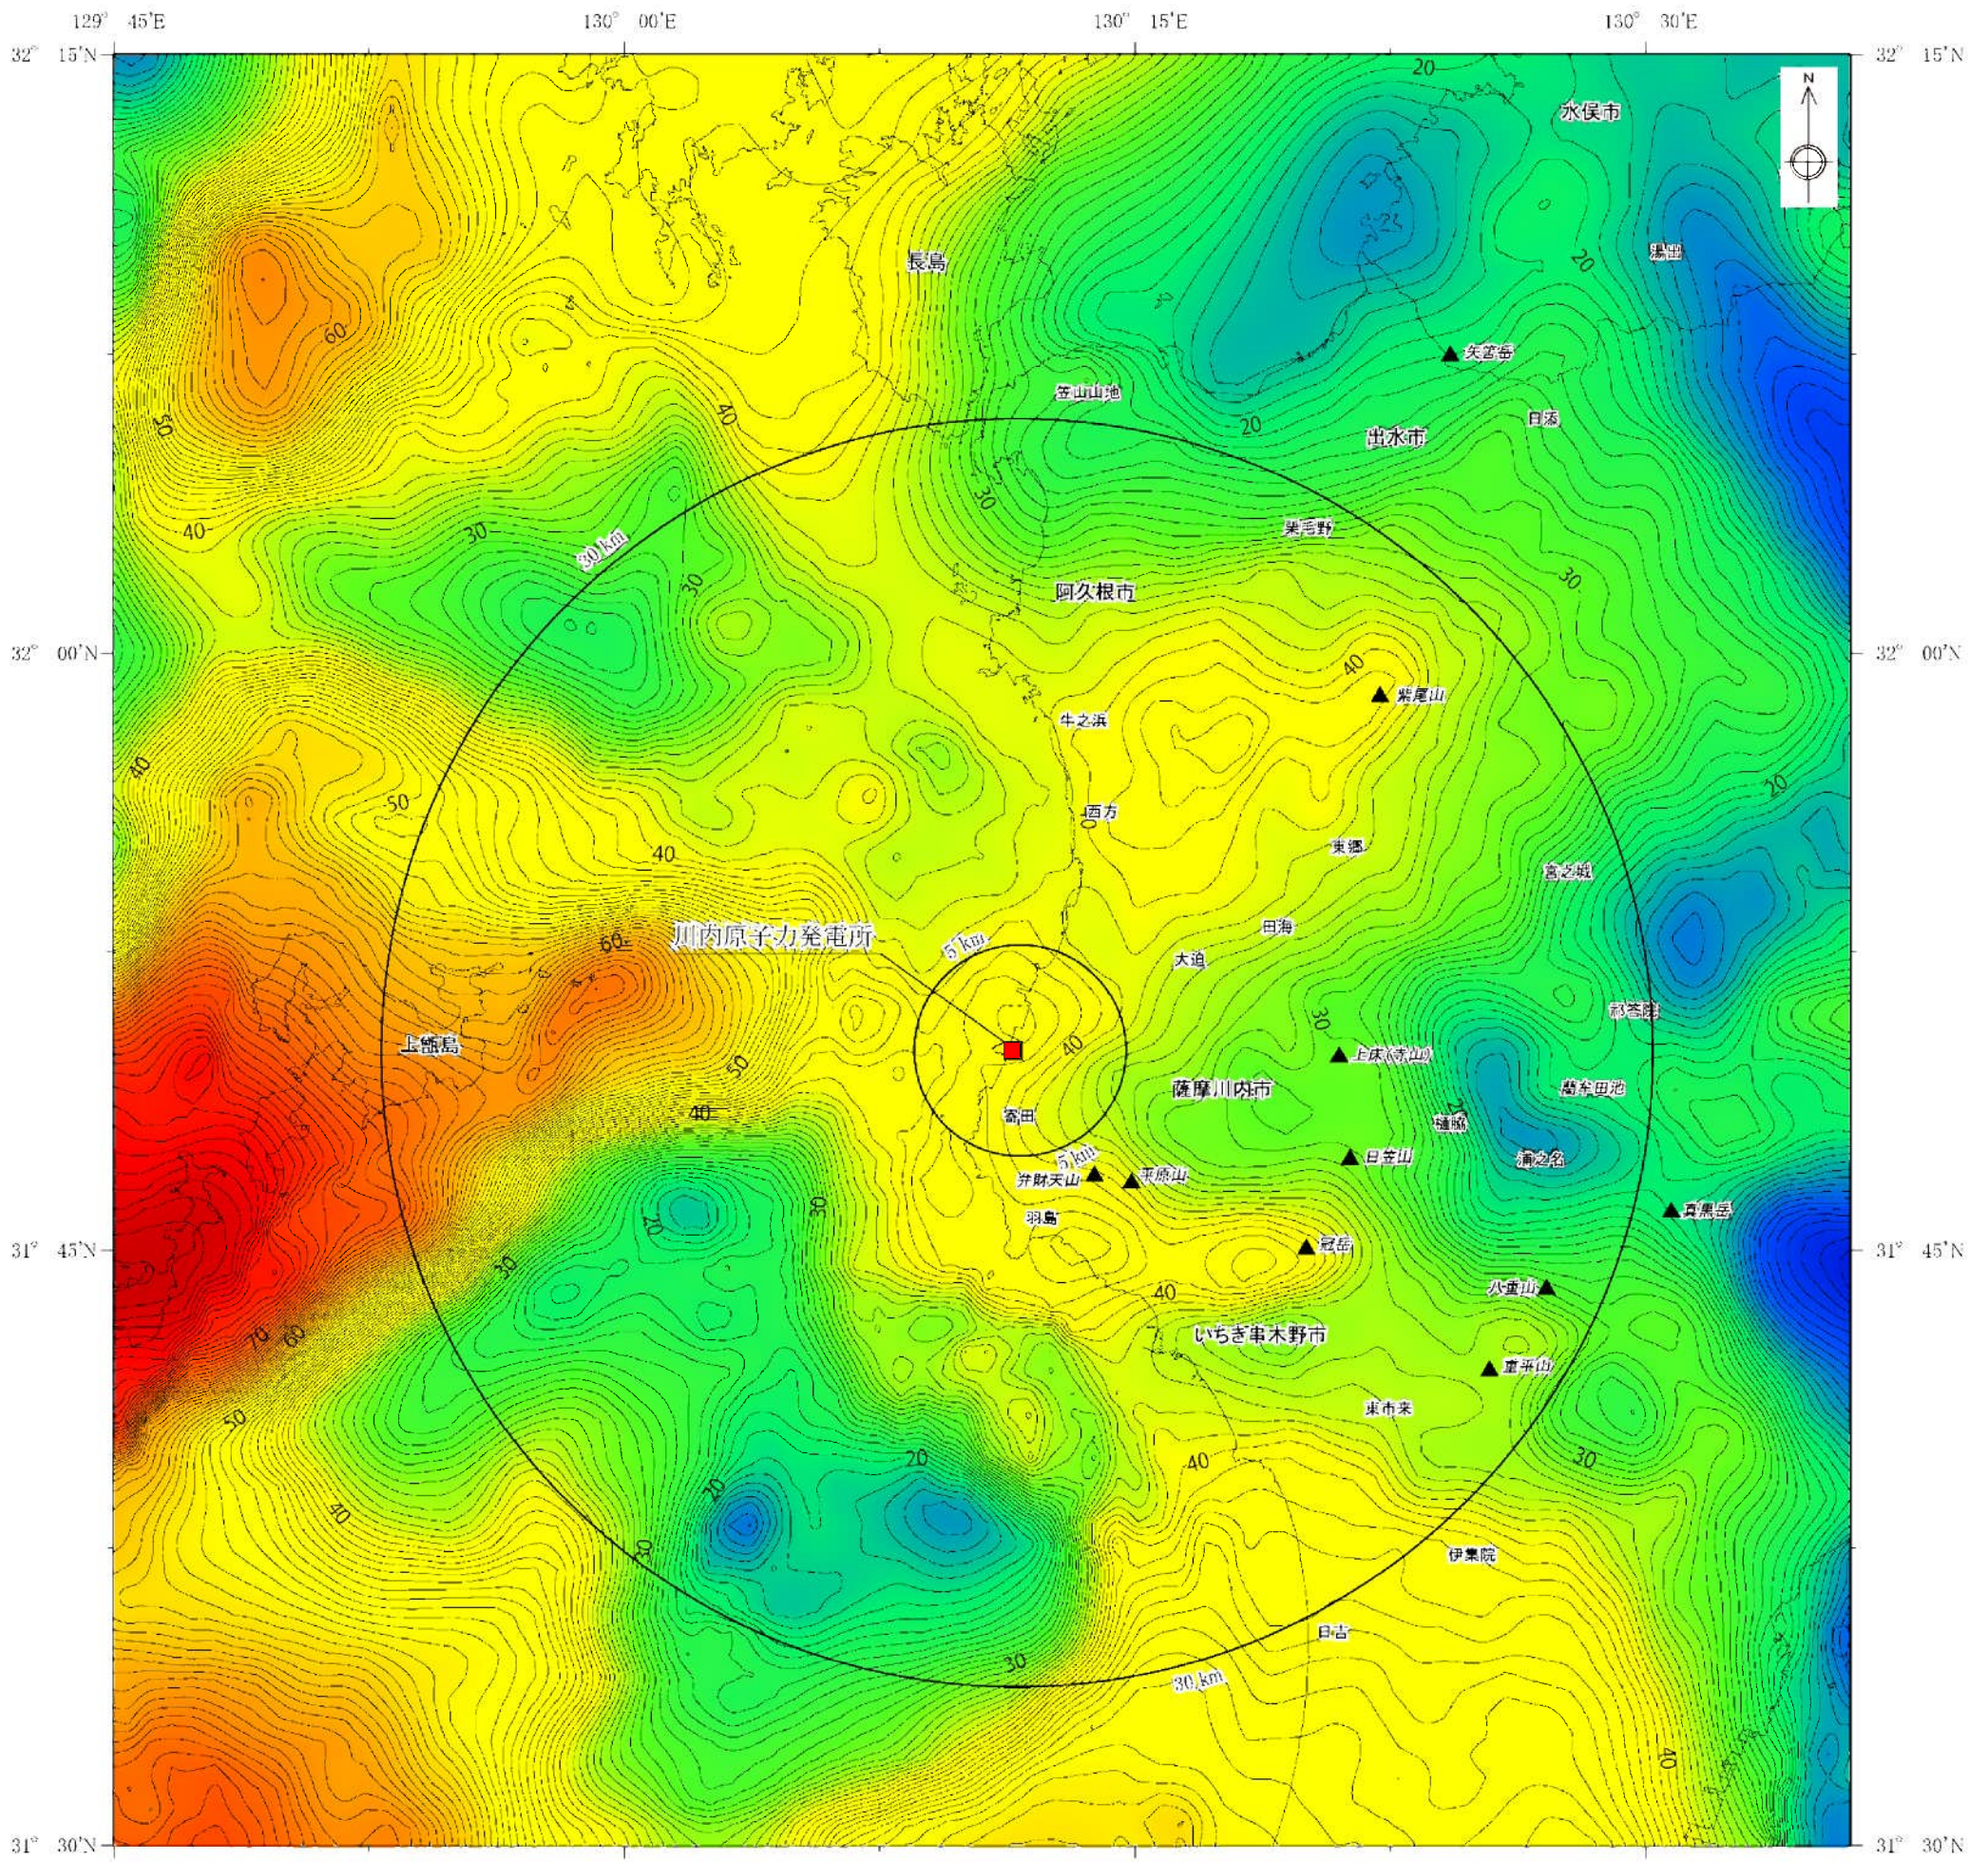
129° 45'E
130° 00'E
130° 15'E
130° 30'E
32° 15'N
32° 15'N
32° 00'N
32° 00'N
31° 45'N
31° 45'N
31° 30'N
31° 30'N
N

水俣市
長島
湯出
矢筈岳
笠山山地
出水市
日添
美吉野
阿久根市
紫尾山
牛之浜
西方
東郷
宮之城
田海
大迫
川内原子力発電所
上甑島
藺牟田
上床(寺山)
薩摩川内市
藺牟田池
樋脇
湯之名
寄田
日笠山
井財天山
天岳山
羽島
冠岳
青黒岳
八重山
いちき串木野市
重平山
東市来
伊集院
日吉

30 km
5 km
5 km
30 km
20
20
20
20
20
20
30
30
30
30
30
30
30
30
40
40
40
40
40
40
40
40
40
50
50
50
60
60
60
70